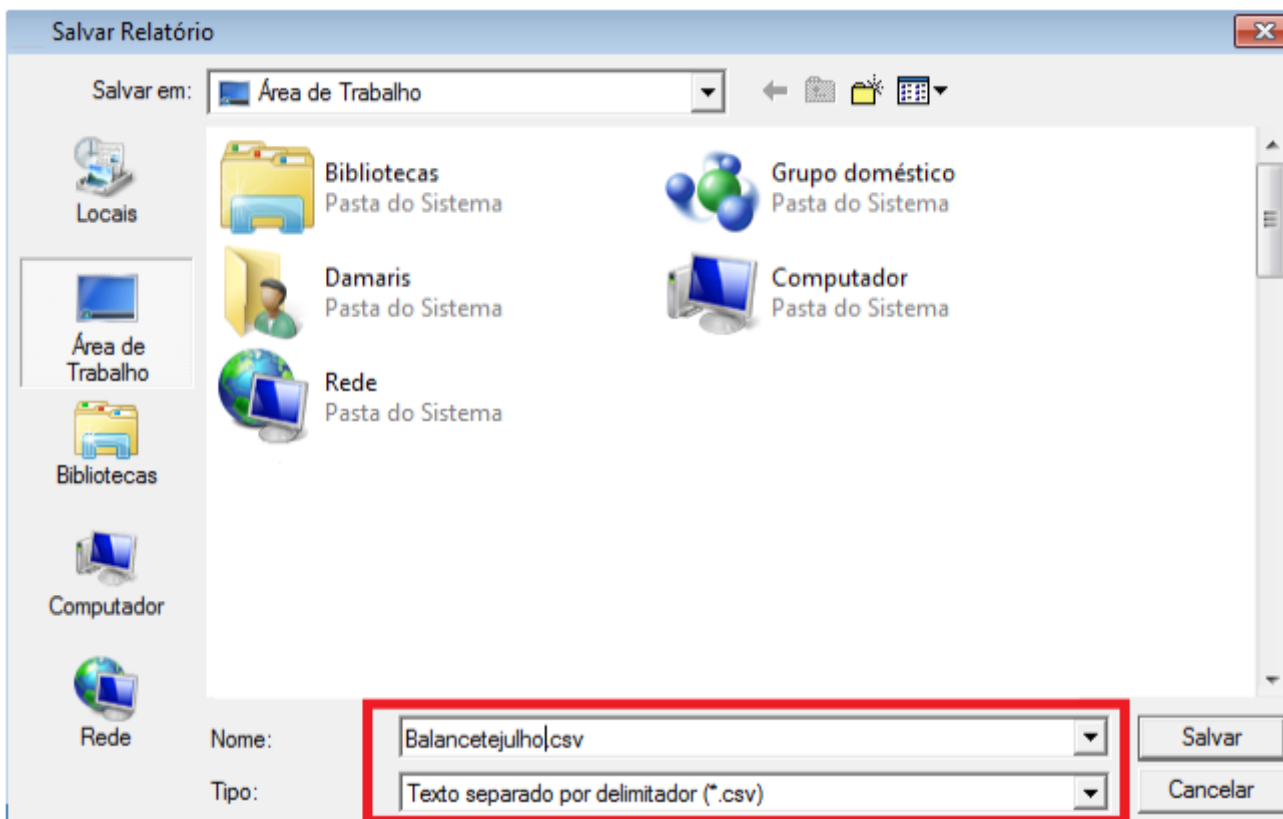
Salvar Relatório

Salvar em: Área de Trabalho

Locais

Área de Trabalho

Bibliotecas

Computador

Rede

Bibliotecas
Pasta do Sistema

Grupo doméstico
Pasta do Sistema

Damaris
Pasta do Sistema

Computador
Pasta do Sistema

Rede
Pasta do Sistema

Nome: Balancetejulho.csv

Tipo: Texto separado por delimitador (*.csv)

Salvar

Cancelar